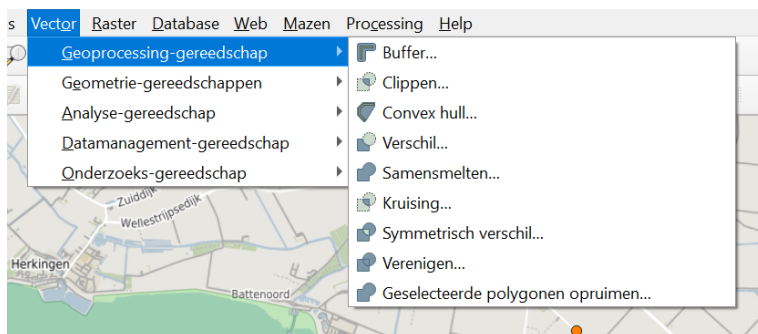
s Vector Raster Database Web Mazen Processing Help

Geoprocessing-gereedschap
Geometrie-gereedschappen
Analyse-gereedschap
Datamanagement-gereedschap
Onderzoeks-gereedschap

Buffer...
Clippen...
Convex hull...
Verschil...
Samensmelten...
Kruising...
Symmetrisch verschil...
Verenigen...
Geselecteerde polygonen opruimen...

Zuiddijk
Wellestrijpsedijk
Herkingen
Battenoord